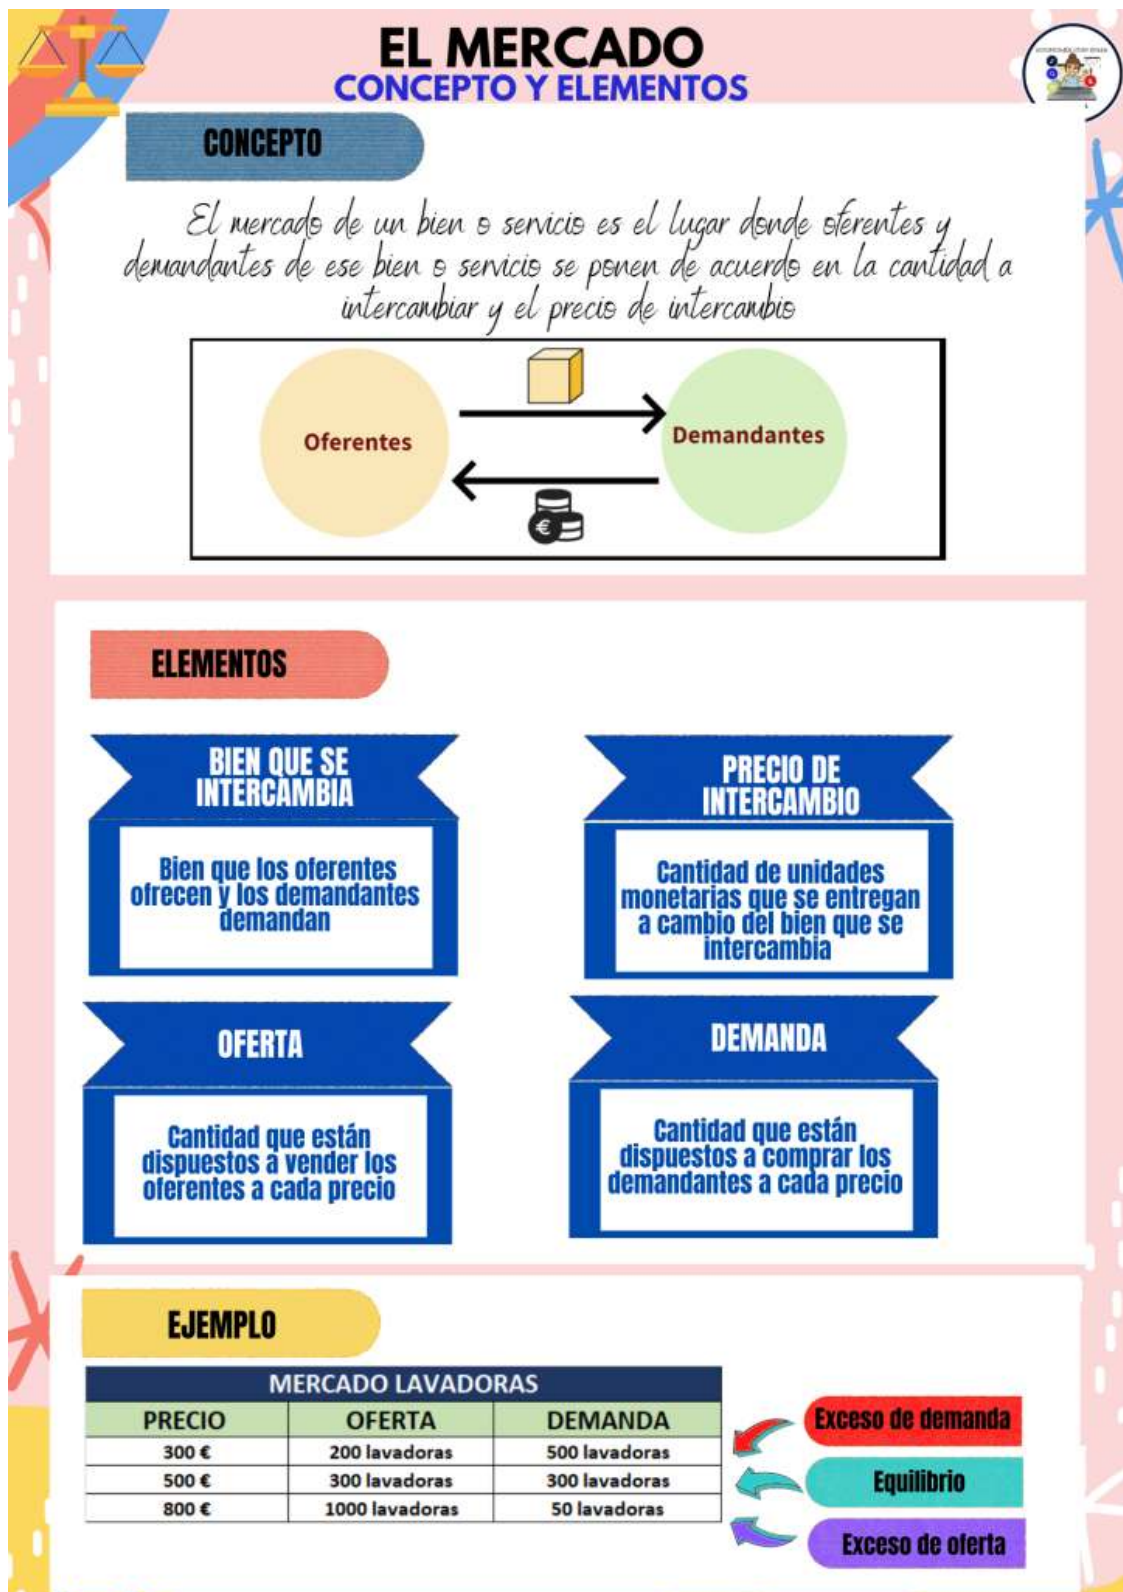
EL MERCADO
CONCEPTO Y ELEMENTOS

CONCEPTO

El mercado de un bien o servicio es el lugar donde oferentes y demandantes de ese bien o servicio se ponen de acuerdo en la cantidad a intercambiar y el precio de intercambio

Oferentes

Demandantes

€

ELEMENTOS

BIEN QUE SE INTERCAMBIA

Bien que los oferentes ofrecen y los demandantes demandan

PRECIO DE INTERCAMBIO

Cantidad de unidades monetarias que se entregan a cambio del bien que se intercambia

OFERTA

Cantidad que están dispuestos a vender los oferentes a cada precio

DEMANDA

Cantidad que están dispuestos a comprar los demandantes a cada precio

EJEMPLO

| MERCADO LAVADORAS | | |
|---|---|---|
| PRECIO | OFERTA | DEMANDA |
| 300 € | 200 lavadoras | 500 lavadoras |
| 500 € | 300 lavadoras | 300 lavadoras |
| 800 € | 1000 lavadoras | 50 lavadoras |

Exceso de demanda

Equilibrio

Exceso de oferta